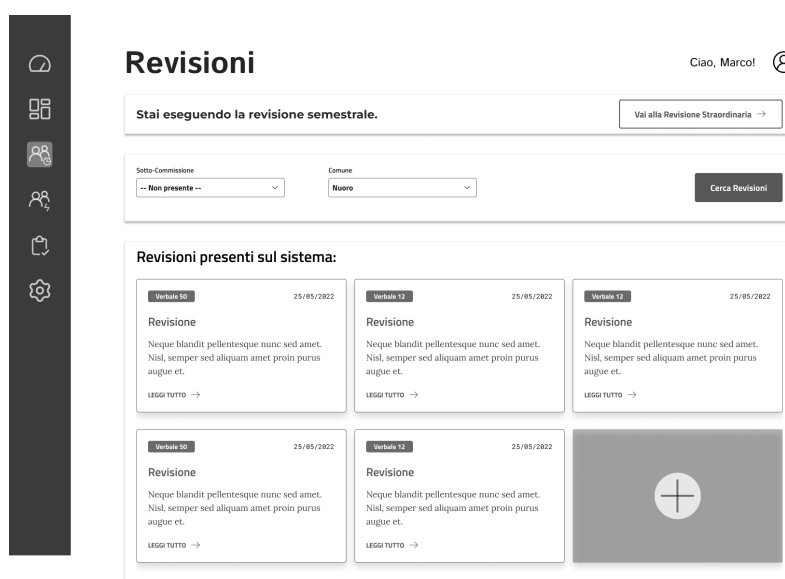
Revisioni

Ciao, Marco!

Stai eseguendo la revisione semestrale.

Vai alla Revisione Straordinaria →

Sotto-Commissione
-- Non presente --

Comune
Nuoro

Cerca Revisioni

Revisioni presenti sul sistema:

Verbale 50
25/05/2022
Revisione
Neque blandit pellentesque nunc sed amet. Nisl, semper sed aliquam amet proin purus augue et.
LEGGI TUTTO →

Verbale 12
25/05/2022
Revisione
Neque blandit pellentesque nunc sed amet. Nisl, semper sed aliquam amet proin purus augue et.
LEGGI TUTTO →

Verbale 12
25/05/2022
Revisione
Neque blandit pellentesque nunc sed amet. Nisl, semper sed aliquam amet proin purus augue et.
LEGGI TUTTO →

Verbale 50
25/05/2022
Revisione
Neque blandit pellentesque nunc sed amet. Nisl, semper sed aliquam amet proin purus augue et.
LEGGI TUTTO →

Verbale 12
25/05/2022
Revisione
Neque blandit pellentesque nunc sed amet. Nisl, semper sed aliquam amet proin purus augue et.
LEGGI TUTTO →